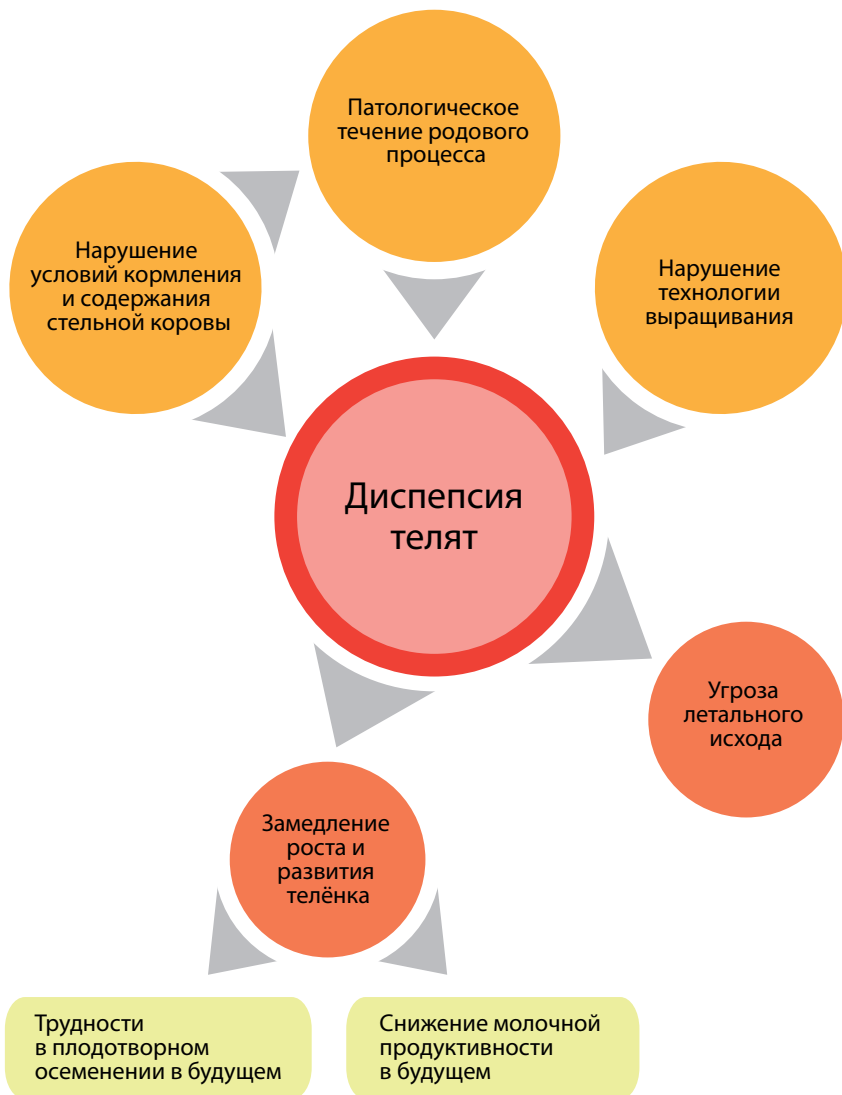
Патологическое течение родового процесса

Нарушение условий кормления и содержания стельной коровы

Нарушение технологии выращивания

Диспепсия телят

Угроза летального исхода

Замедление роста и развития телёнка

Трудности в плодотворном осеменении в будущем

Снижение молочной продуктивности в будущем